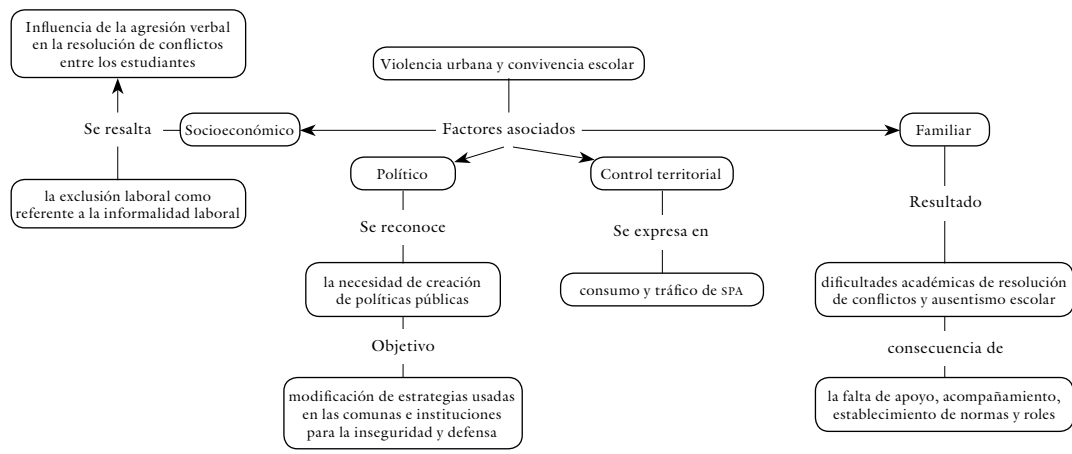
Violencia urbana y convivencia escolar

Factores asociados

Socioeconómico

Se resalta

Influencia de la agresión verbal en la resolución de conflictos entre los estudiantes

la exclusión laboral como referente a la informalidad laboral

Político

Se reconoce

la necesidad de creación de políticas públicas

Objetivo

modificación de estrategias usadas en las comunas e instituciones para la inseguridad y defensa

Control territorial

Se expresa en

consumo y tráfico de SPA

Familiar

Resultado

dificultades académicas de resolución de conflictos y ausentismo escolar

consecuencia de

la falta de apoyo, acompañamiento, establecimiento de normas y roles